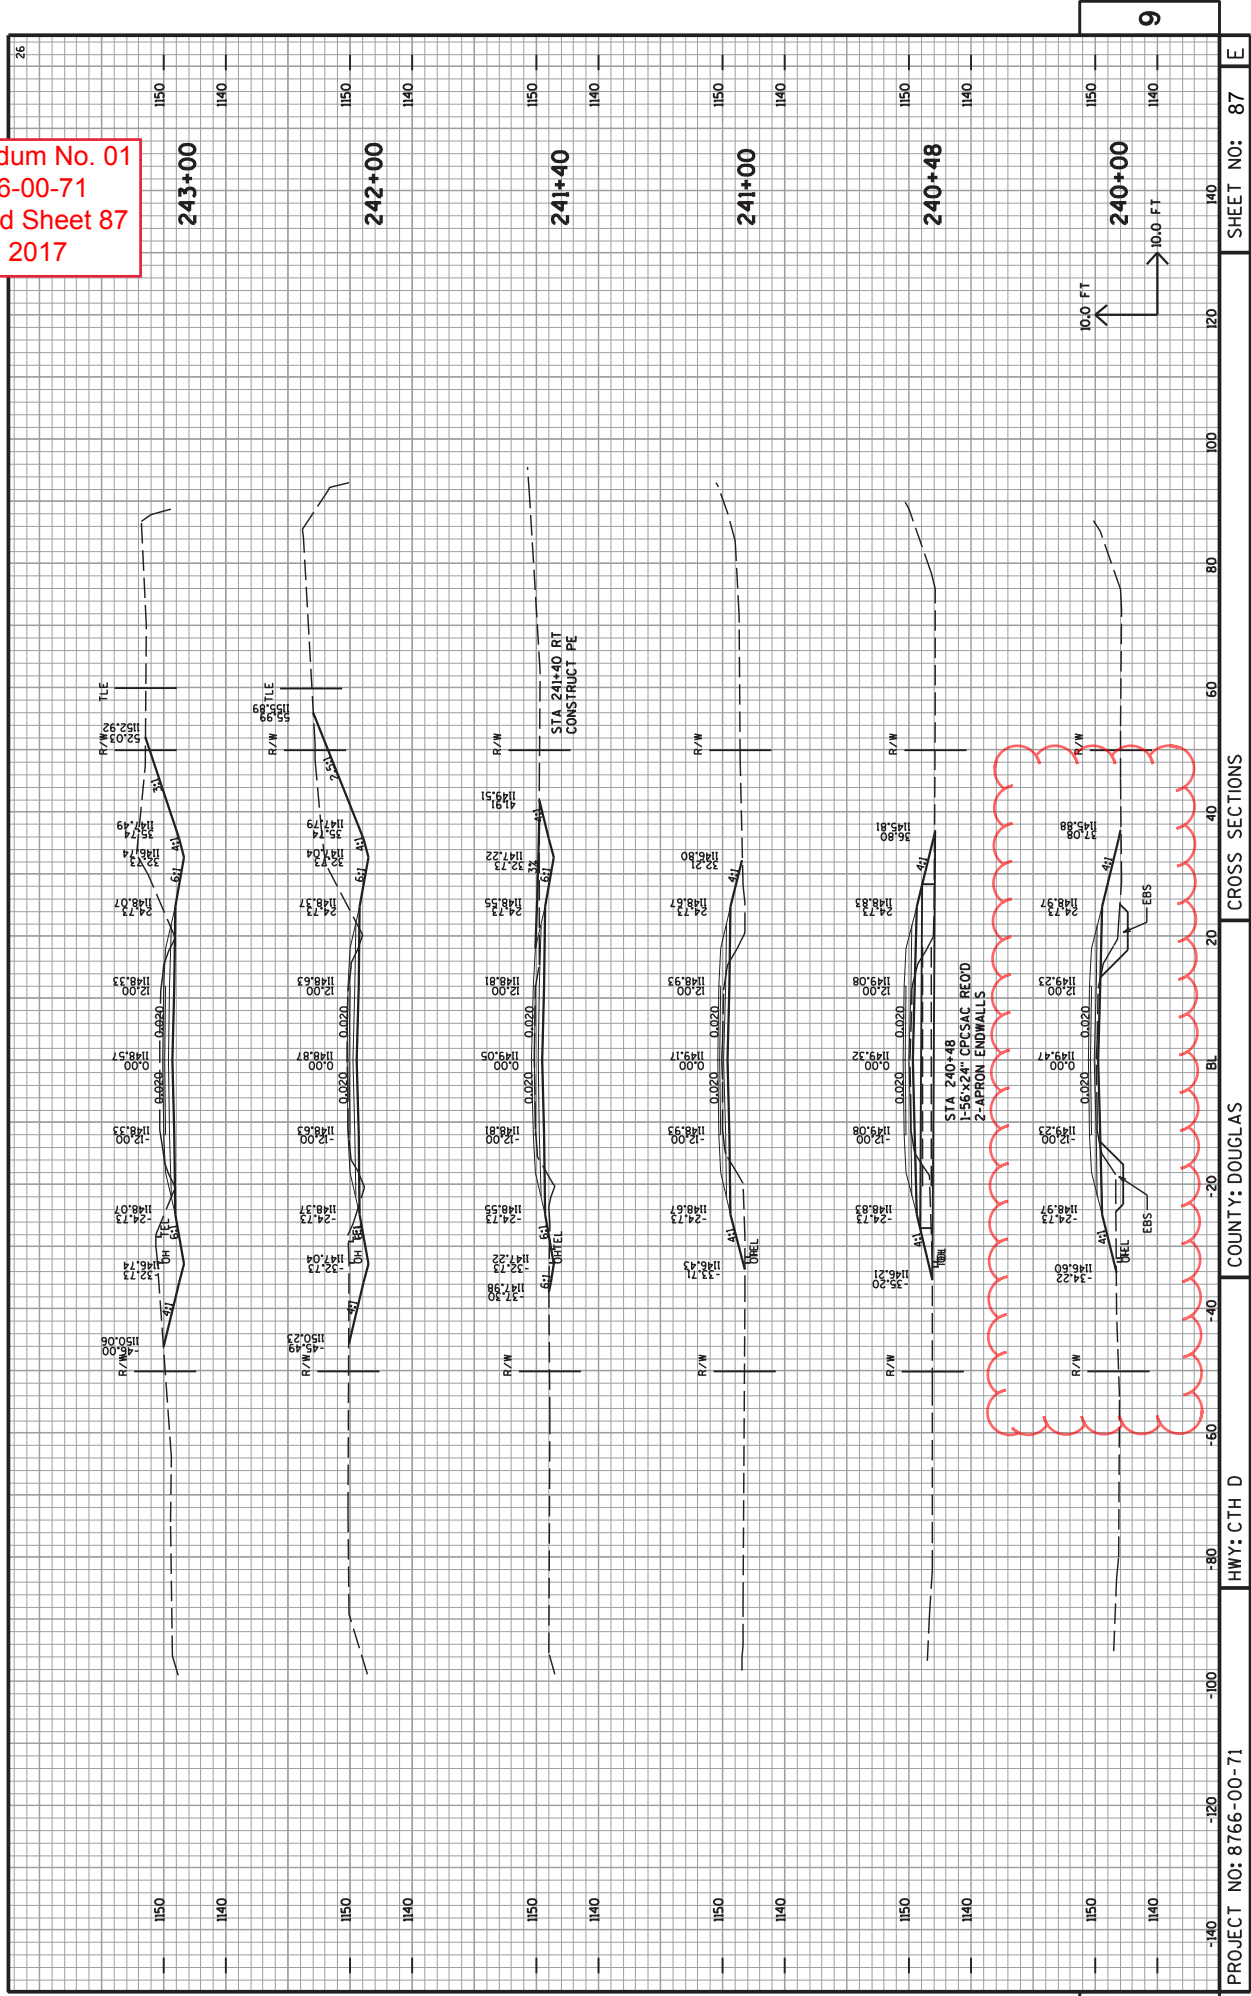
dum No. 01
6-00-71
d Sheet 87
2017

9

E

SHEET NO: 87

CROSS SECTIONS

COUNTY: DOUGLAS

HWY: CTH D

PROJECT NO: 8766-00-71

243+00

242+00

241+40

241+00

240+48

240+00

10.0 FT
10.0 FT

STA 241+40 RT
CONSTRUCT PE

STA 240+48
1-56"x24" CPCSAC REQ'D
2-APRON ENDWALLS

EBS
EBS

26

140 120 100 80 60 40 20 BL -20 -40 -60 -80 -100 -120 -140

1150 1140